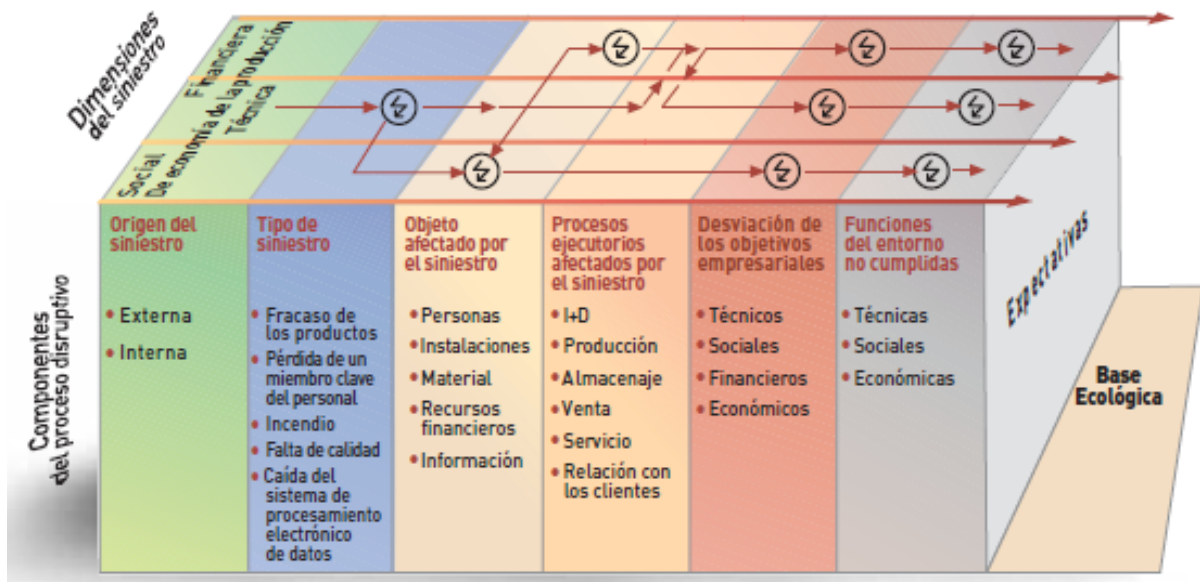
Dimensiones del siniestro

Financiera
De economía de la producción
Técnica
Social

Componentes del proceso disruptivo

Origen del siniestro
• Externa
• Interna

Tipo de siniestro
• Fracaso de los productos
• Pérdida de un miembro clave del personal
• Incendio
• Falta de calidad
• Caída del sistema de procesamiento electrónico de datos

Objeto afectado por el siniestro
• Personas
• Instalaciones
• Material
• Recursos financieros
• Información

Procesos ejecutorios afectados por el siniestro
• I+D
• Producción
• Almacenaje
• Venta
• Servicio
• Relación con los clientes

Desviación de los objetivos empresariales
• Técnicos
• Sociales
• Financieros
• Económicos

Funciones del entorno no cumplidas
• Técnicas
• Sociales
• Económicas

Expectativas

Base Ecológica